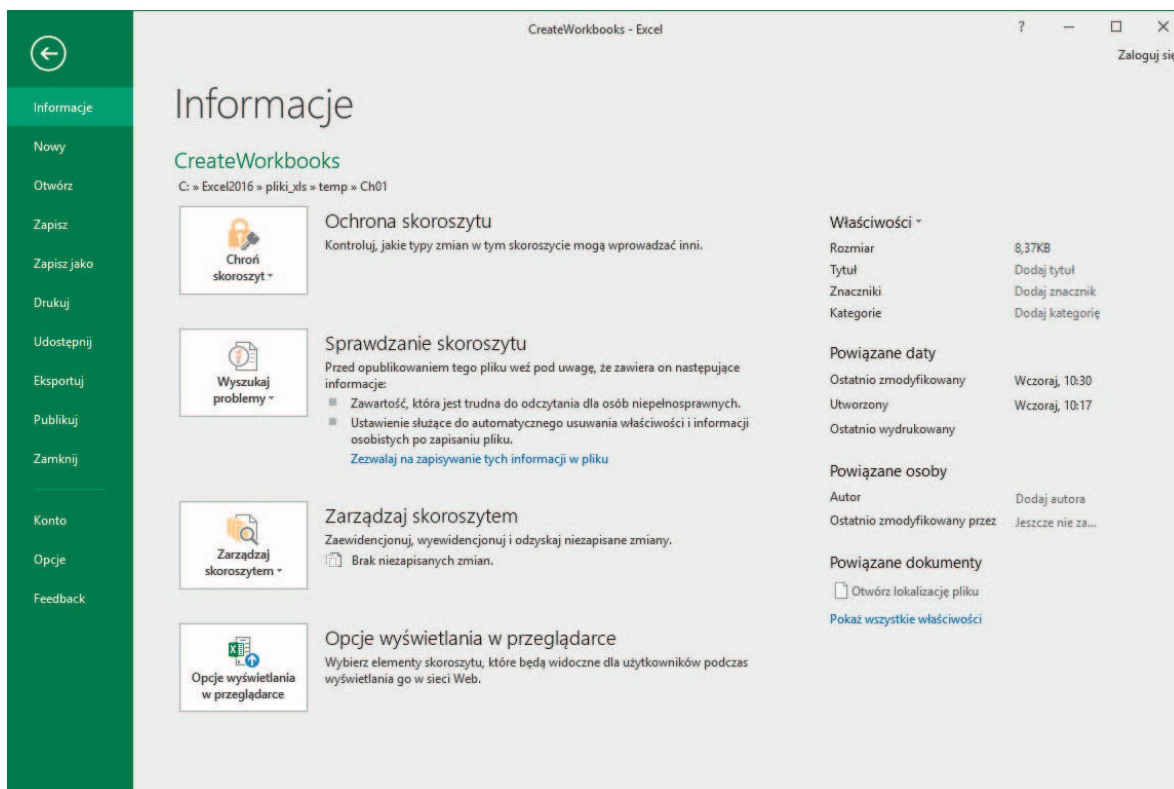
CreateWorkbooks - Excel

? – ☐ ✕

Zaloguj się

Informacje
Nowy
Otwórz
Zapisz
Zapisz jako
Drukuj
Udostępnij
Eksportuj
Publikuj
Zamknij
Konto
Opcje
Feedback

Informacje

CreateWorkbooks

C: » Excel2016 » pliki_xls » temp » Ch01

Chroń skoroszyt

Ochrona skoroszytu

Kontroluj, jakie typy zmian w tym skoroszycie mogą wprowadzać inni.

Wyszukaj problemy

Sprawdzanie skoroszytu

Przed opublikowaniem tego pliku weź pod uwagę, że zawiera on następujące informacje:

Zawartość, która jest trudna do odczytania dla osób niepełnosprawnych.

Ustawienie służące do automatycznego usuwania właściwości i informacji osobistych po zapisaniu pliku.

Zezwalaj na zapisywanie tych informacji w pliku

Zarządzaj skoroszytem

Zarządzaj skoroszytem

Zaewidencjonuj, wyewidencjonuj i odzyskaj niezapisane zmiany.

Brak niezapisanych zmian.

Opcje wyświetlania w przeglądarce

Opcje wyświetlania w przeglądarce

Wybierz elementy skoroszytu, które będą widoczne dla użytkowników podczas wyświetlania go w sieci Web.

Właściwości

| | |
|---|---|
| Rozmiar | 8,37KB |
| Tytuł | Dodaj tytuł |
| Znaczniki | Dodaj znacznik |
| Kategorie | Dodaj kategorię |

Powiązane daty

| | |
|---|---|
| Ostatnio zmodyfikowany | Wczoraj, 10:30 |
| Utworzony | Wczoraj, 10:17 |
| Ostatnio wydrukowany | |

Powiązane osoby

| | |
|---|---|
| Autor | Dodaj autora |
| Ostatnio zmodyfikowany przez | Jeszcze nie za... |

Powiązane dokumenty

Otwórz lokalizację pliku

Pokaż wszystkie właściwości